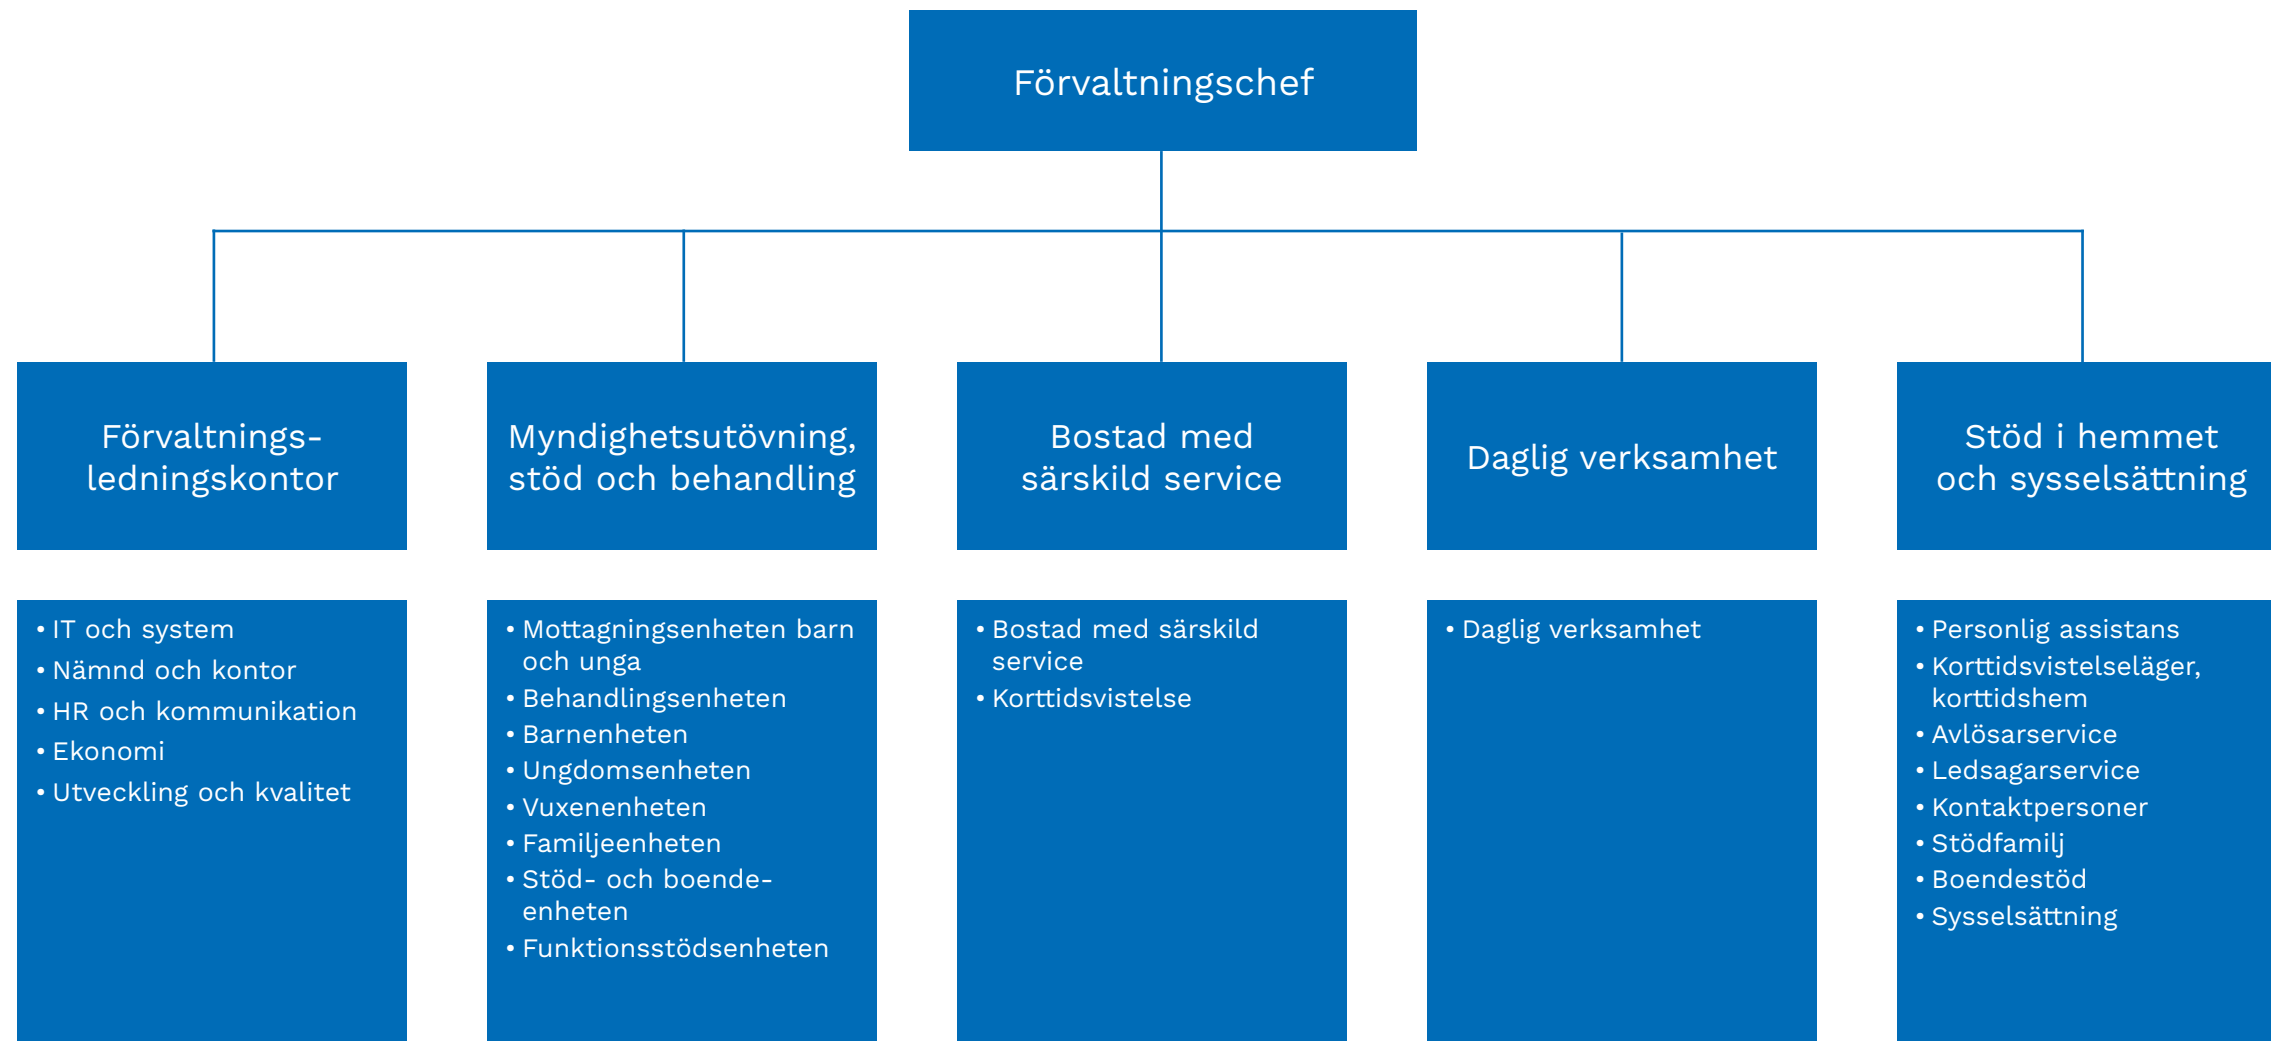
Förvaltningschef

Förvaltningsledningskontor

- IT och system
- Nämnd och kontor
- HR och kommunikation
- Ekonomi
- Utveckling och kvalitet

Myndighetsutövning, stöd och behandling

- Mottagningsenheten barn och unga
- Behandlingsenheten
- Barnenheten
- Ungdomsenheten
- Vuxenenheten
- Familjeenheten
- Stöd- och boendeenheten
- Funktionsstödsenheten

Bostad med särskild service

- Bostad med särskild service
- Korttidsvistelse

Daglig verksamhet

- Daglig verksamhet

Stöd i hemmet och sysselsättning

- Personlig assistans
- Korttidsvistelseläger, korttidshem
- Avlösarservice
- Ledsagarservice
- Kontaktpersoner
- Stödfamilj
- Boendestöd
- Sysselsättning